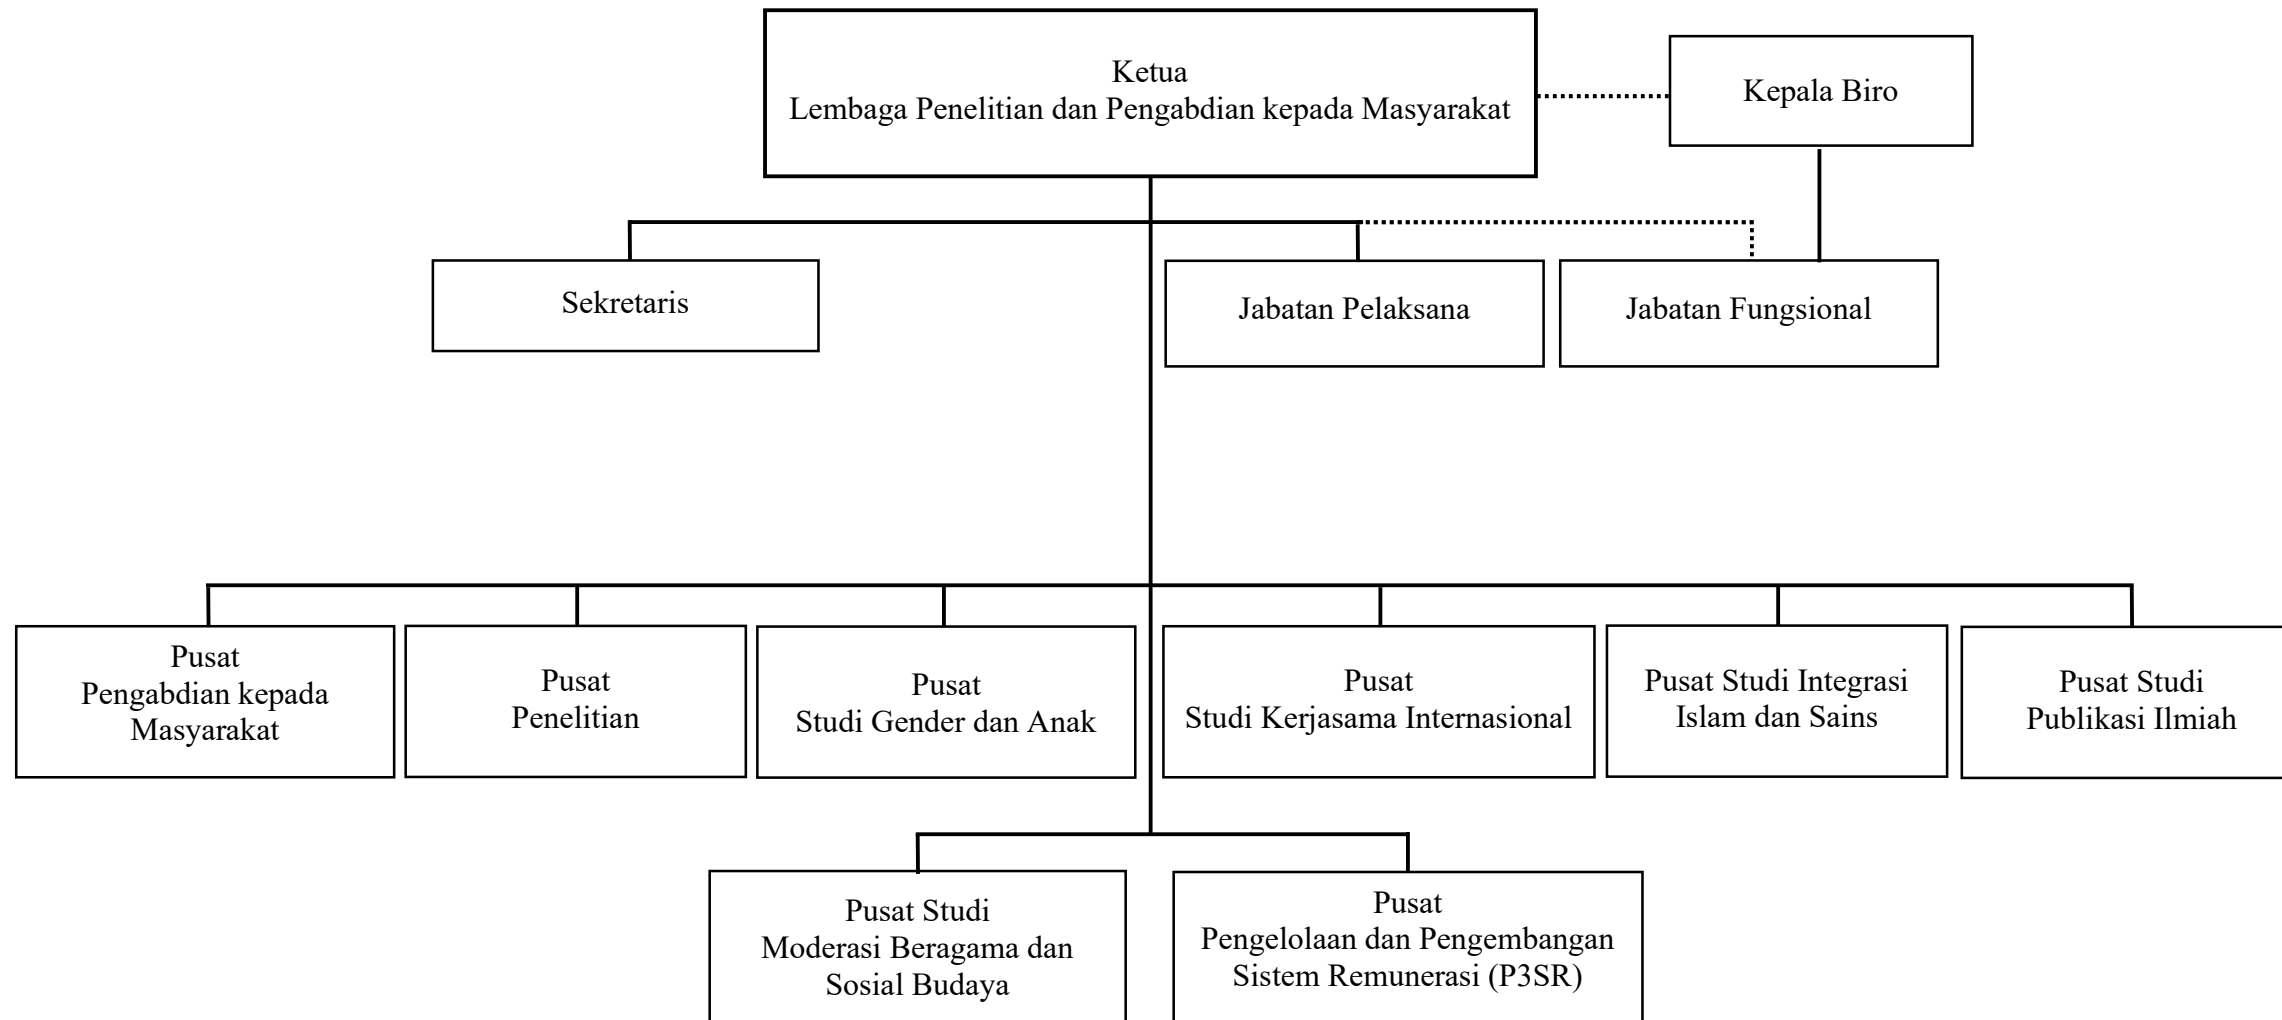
Ketua
Lembaga Penelitian dan Pengabdian kepada Masyarakat

Kepala Biro

Sekretaris

Jabatan Pelaksana

Jabatan Fungsional

Pusat
Pengabdian kepada Masyarakat

Pusat
Penelitian

Pusat
Studi Gender dan Anak

Pusat
Studi Kerjasama Internasional

Pusat Studi Integrasi Islam dan Sains

Pusat Studi
Publikasi Ilmiah

Pusat Studi
Moderasi Beragama dan Sosial Budaya

Pusat
Pengelolaan dan Pengembangan Sistem Remunerasi (P3SR)